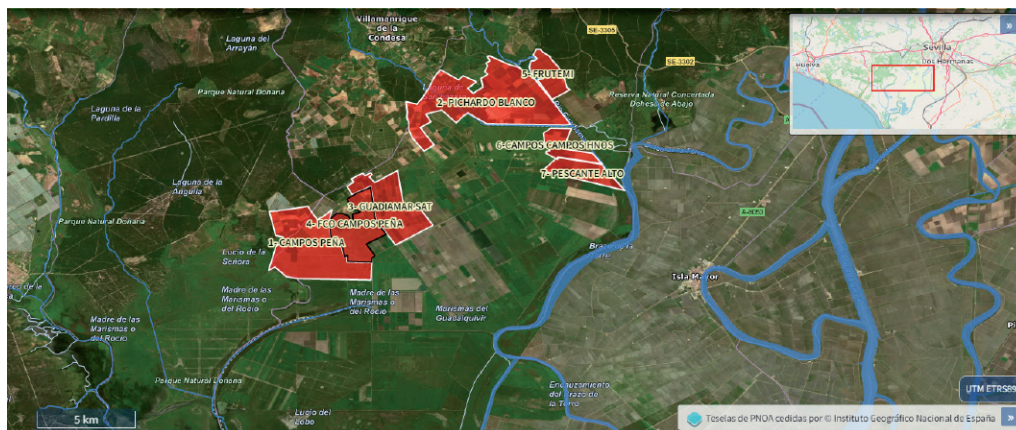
Villamanrique de la Condesa

Laguna del Arrayán

SE-3305

SE-3302

5- FRUTEMI

2- PICHARDO BLANCO

Parque Natural Doñana

Laguna de la Pardilla

Reserva Natural Concertada Dehesa de Abajo

6-CAMPOS CAMPOS HNOS

7- PESCANTE ALTO

Laguna de la Anguila

3- GUADIAMAR SAT

4- FCO CAMPOS PEÑA

1- CAMPOS PEÑA

Parque Natural Doñana

Lucio de la Señora

A-4100

Isla Mayor

Madre de las Marismas o del Rocío

Madre de las Marismas o del Rocío

Marismas del Guadalquivir

Madre de las Marismas o del Rocío

Parque Natural Doñana

Encauzamiento del Brazo de la Torre

Lucio del Lobo

5 km

Sevilla

Dos Hermanas

Huelva

UTM ETRS89

Teselas de PNOA cedidas por © Instituto Geográfico Nacional de España